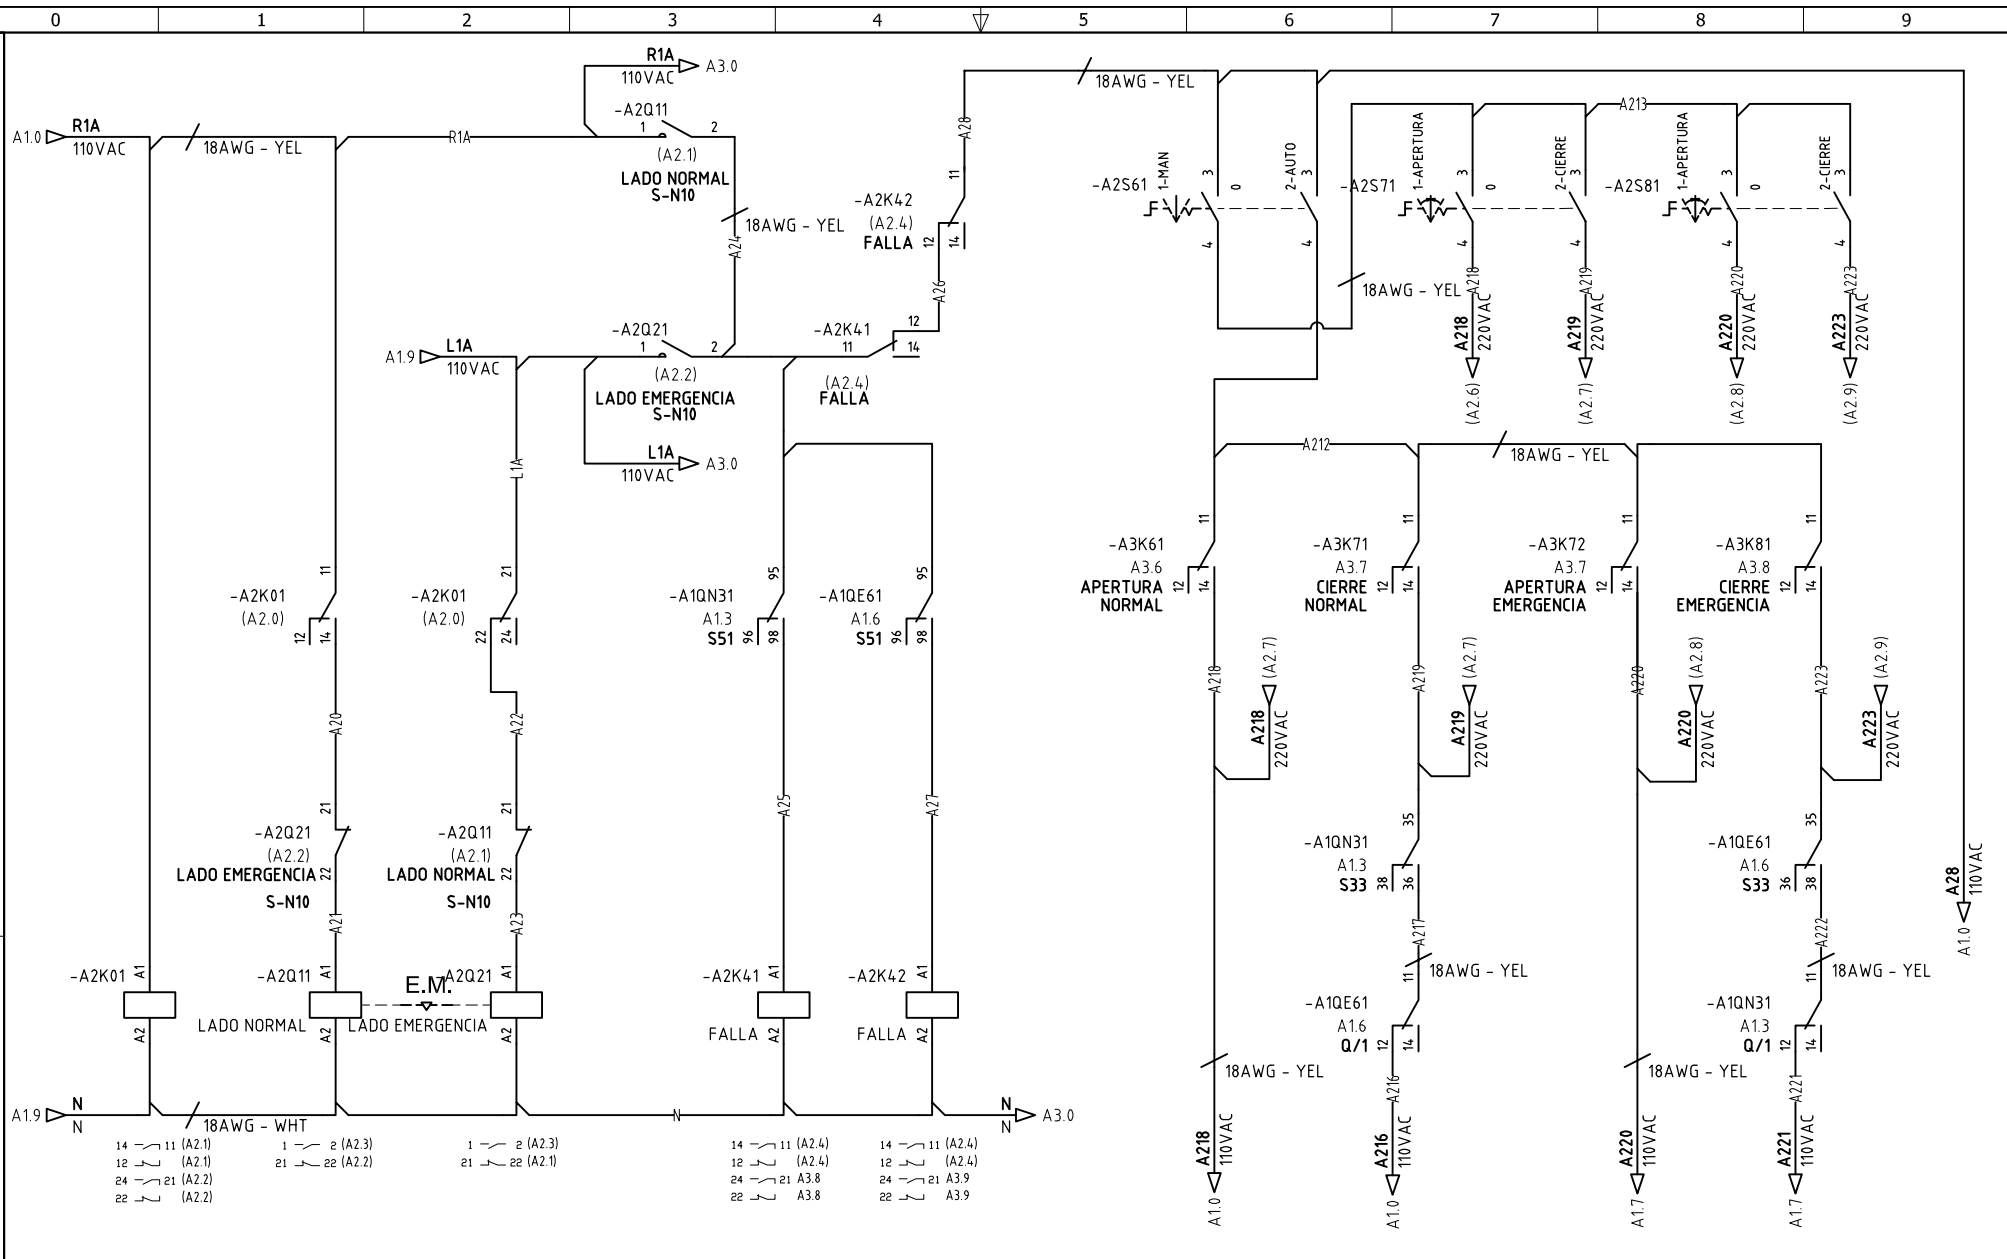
0 1 2 3 4 5 6 7 8 9

R1A
110VAC
A3.0

A1.0 R1A 110VAC
18AWG - YEL
R1A
-A2Q11
1 2
(A2.1)
LADO NORMAL
S-N10
18AWG - YEL
A24

18AWG - YEL
A28
11
-A2K42
(A2.4)
FALLA
12 14
A26
12
-A2K41
11 14
(A2.4)
FALLA

-A2Q21
1 2
(A2.2)
LADO EMERGENCIA
S-N10
A1.9 L1A 110VAC
L1A
110VAC
A3.0

-A2S61 1-MAN 3 0 2-AUTO 3 4 4
-A2S71 1-APERTURA 3 0 2-CIERRE 3 4 4
A213
-A2S81 1-APERTURA 3 0 2-CIERRE 3 4 4
18AWG - YEL
A218 A219 A220 A223
A218 220VAC (A2.6)
A219 220VAC (A2.7)
A220 220VAC (A2.8)
A223 220VAC (A2.9)

A212
18AWG - YEL

L1A

-A2K01
(A2.0)
11
12 14
A20
-A2Q21
(A2.2)
LADO EMERGENCIA
21
22
S-N10
A21

-A2K01
(A2.0)
21
22 24
A22
-A2Q11
(A2.1)
LADO NORMAL
21
22
S-N10
A23

-A1QN31
A1.3
S51
95
96 98
A25

-A1QE61
A1.6
S51
95
96 98
A27

-A3K61
A3.6
APERTURA
NORMAL
11
12 14
A218
A218 220VAC (A2.7)
18AWG - YEL
A218 110VAC
A1.0

-A3K71
A3.7
CIERRE
NORMAL
11
12 14
A219
A219 220VAC (A2.7)
35
-A1QN31
A1.3
S33
38 36
A217
11
18AWG - YEL
-A1QE61
A1.6
Q/1
12 14
A216
A216 110VAC
A1.0

-A3K72
A3.7
APERTURA
EMERGENCIA
11
12 14
A220
A220 220VAC (A2.8)
18AWG - YEL
A220 110VAC
A1.7

-A3K81
A3.8
CIERRE
EMERGENCIA
11
12 14
A223
A223 220VAC (A2.9)
35
-A1QE61
A1.6
S33
36 38
A222
11
18AWG - YEL
-A1QN31
A1.3
Q/1
12 14
A221
A221 110VAC
A1.7

A28 110VAC
A1.0

-A2K01 A1 A2
-A2Q11 A1 A2 LADO NORMAL
E.M.
A2Q21 A1 A2 LADO EMERGENCIA
-A2K41 A1 A2 FALLA
-A2K42 A1 A2 FALLA

A1.9 N N
18AWG - WHT
N
N N A3.0

14 11 (A2.1)
12 (A2.1)
24 21 (A2.2)
22 (A2.2)

1 2 (A2.3)
21 22 (A2.2)

1 2 (A2.3)
21 22 (A2.1)

14 11 (A2.4)
12 (A2.4)
24 21 A3.8
22 A3.8

14 11 (A2.4)
12 (A2.4)
24 21 A3.9
22 A3.9